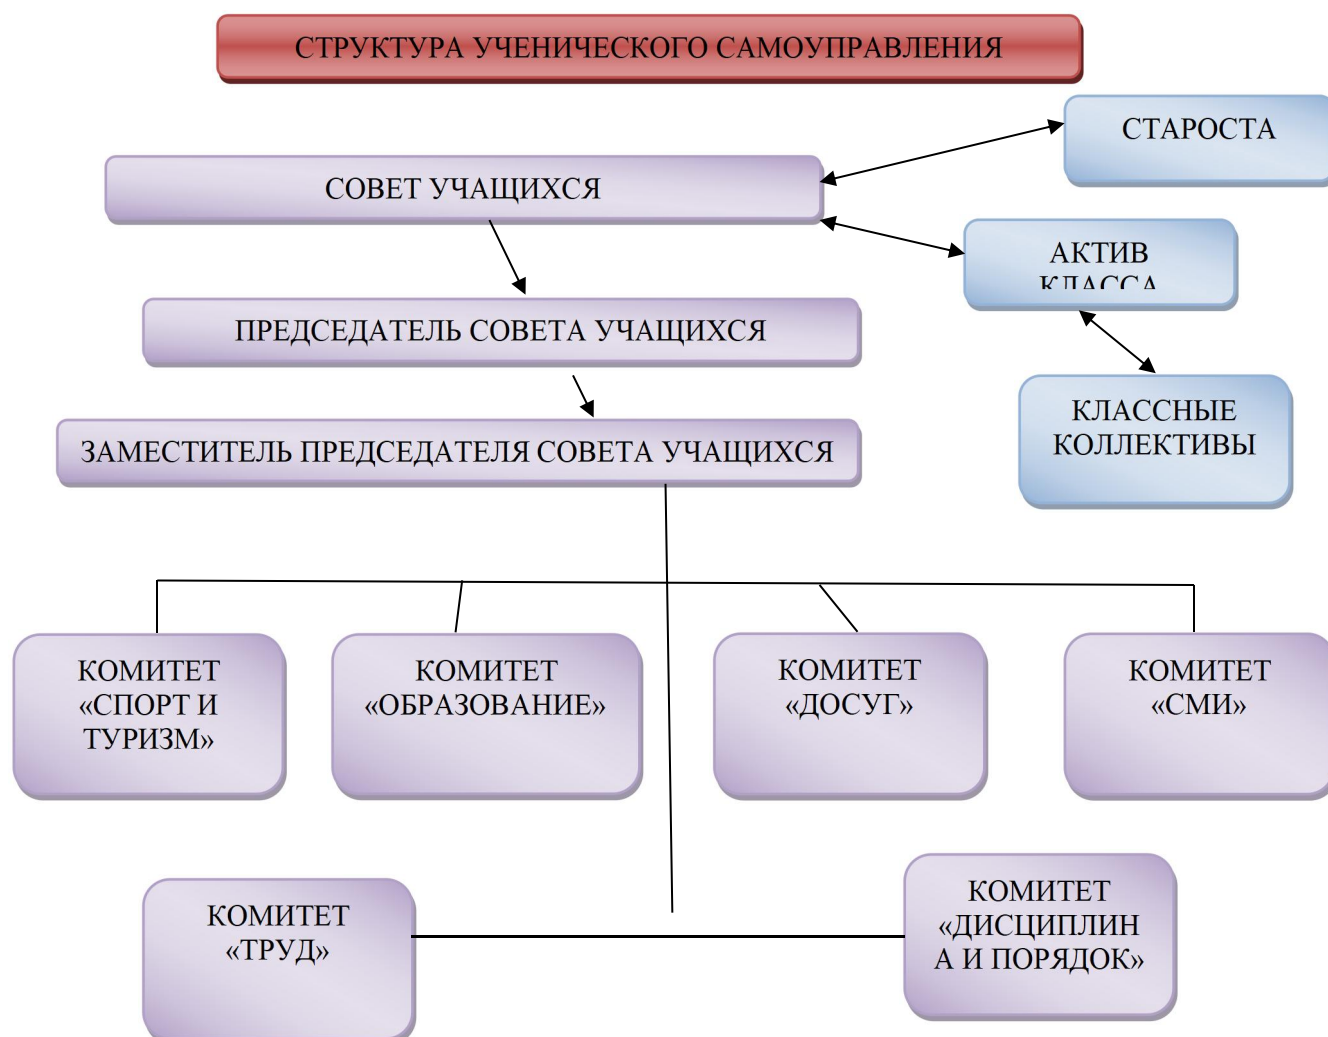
СТРУКТУРА УЧЕНИЧЕСКОГО САМОУПРАВЛЕНИЯ

СТАРОСТА

СОВЕТ УЧАЩИХСЯ

АКТИВ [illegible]

ПРЕДСЕДАТЕЛЬ СОВЕТА УЧАЩИХСЯ

КЛАССНЫЕ КОЛЛЕКТИВЫ

ЗАМЕСТИТЕЛЬ ПРЕДСЕДАТЕЛЯ СОВЕТА УЧАЩИХСЯ

КОМИТЕТ «СПОРТ И ТУРИЗМ»

КОМИТЕТ «ОБРАЗОВАНИЕ»

КОМИТЕТ «ДОСУГ»

КОМИТЕТ «СМИ»

КОМИТЕТ «ТРУД»

КОМИТЕТ «ДИСЦИПЛИНА И ПОРЯДОК»